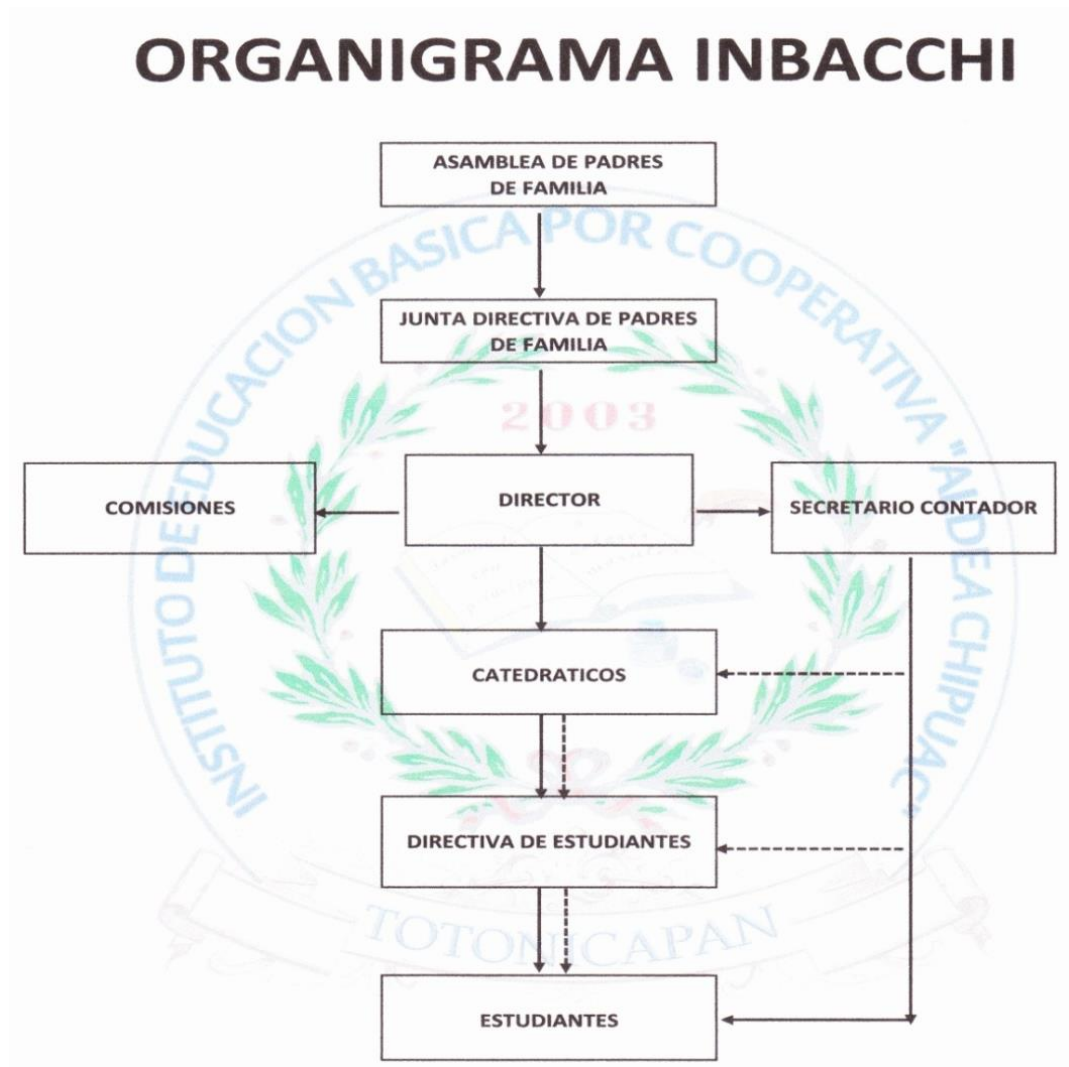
ORGANIGRAMA INBACCHI

ASAMBLEA DE PADRES DE FAMILIA

JUNTA DIRECTIVA DE PADRES DE FAMILIA

COMISIONES

DIRECTOR

SECRETARIO CONTADOR

CATEDRATICOS

DIRECTIVA DE ESTUDIANTES

ESTUDIANTES

INSTITUTO DE EDUCACION BASICA POR COOPERATIVA "ALDEA CHIPUAC"

2003

TOTONICAPAN